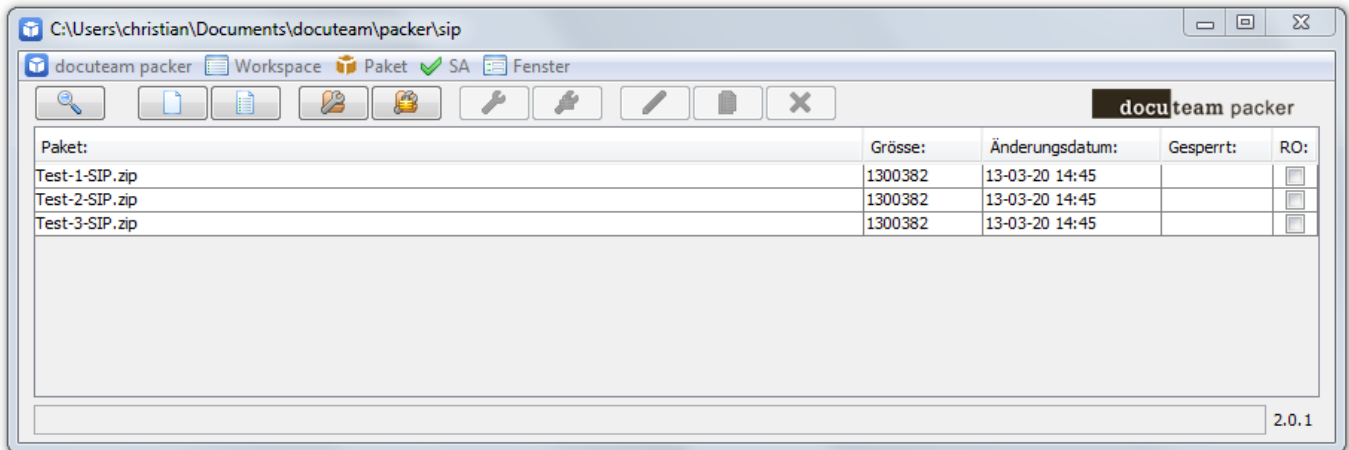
C:\Users\christian\Documents\docuteam\packer\sip

docuteam packer Workspace Paket SA Fenster

docuteam packer

| Paket: | Grösse: | Änderungsdatum: | Gesperrt: | RO: |
|---|---|---|---|---|
| Test-1-SIP.zip | 1300382 | 13-03-20 14:45 | | |
| Test-2-SIP.zip | 1300382 | 13-03-20 14:45 | | |
| Test-3-SIP.zip | 1300382 | 13-03-20 14:45 | | |

2.0.1